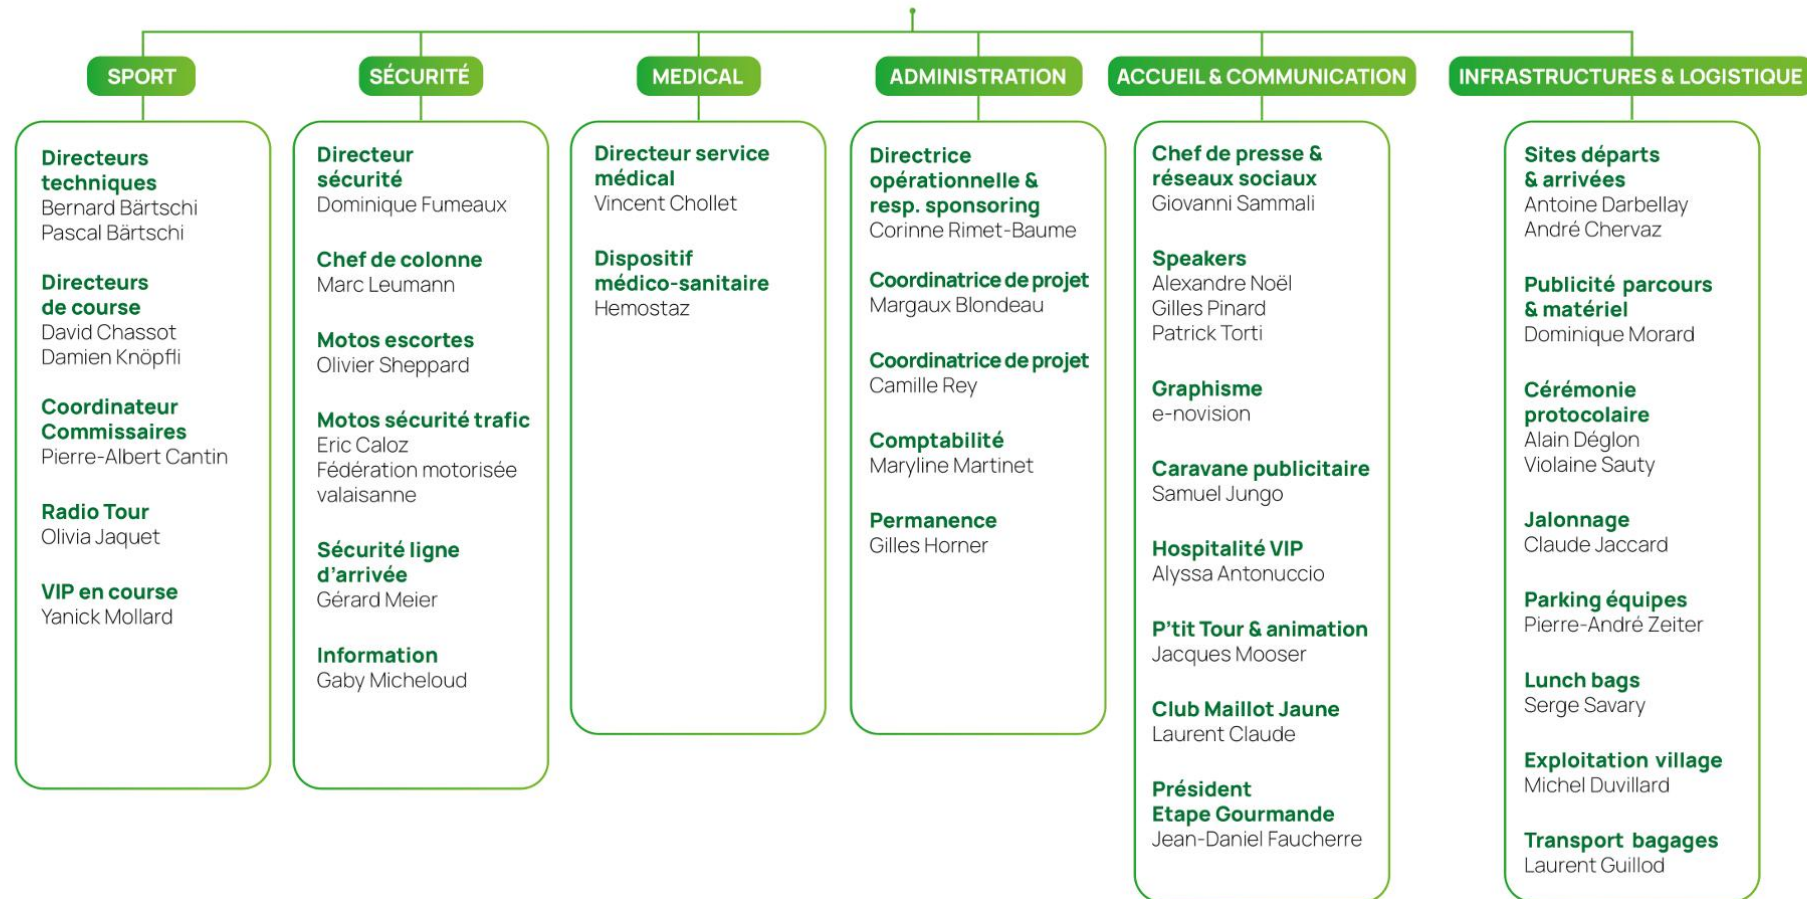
SPORT

Directeurs techniques
Bernard Bärtschi
Pascal Bärtschi

Directeurs de course
David Chassot
Damien Knöpfli

Coordinateur Commissaires
Pierre-Albert Cantin

Radio Tour
Olivia Jaquet

VIP en course
Yanick Mollard

SÉCURITÉ

Directeur sécurité
Dominique Fumeaux

Chef de colonne
Marc Leumann

Motos escortes
Olivier Sheppard

Motos sécurité trafic
Eric Caloz
Fédération motorisée valaisanne

Sécurité ligne d'arrivée
Gérard Meier

Information
Gaby Micheloud

MEDICAL

Directeur service médical
Vincent Chollet

Dispositif médico-sanitaire
Hemostaz

ADMINISTRATION

Directrice opérationnelle & resp. sponsoring
Corinne Rimet-Baume

Coordinatrice de projet
Margaux Blondeau

Coordinatrice de projet
Camille Rey

Comptabilité
Maryline Martinet

Permanence
Gilles Horner

ACCUEIL & COMMUNICATION

Chef de presse & réseaux sociaux
Giovanni Sammali

Speakers
Alexandre Noël
Gilles Pinard
Patrick Torti

Graphisme
e-novision

Caravane publicitaire
Samuel Jungo

Hospitalité VIP
Alyssa Antonuccio

P'tit Tour & animation
Jacques Mooser

Club Maillot Jaune
Laurent Claude

Président Etape Gourmande
Jean-Daniel Faucherre

INFRASTRUCTURES & LOGISTIQUE

Sites départs & arrivées
Antoine Darbellay
André Chervaz

Publicité parcours & matériel
Dominique Morard

Cérémonie protocolaire
Alain Déglon
Violaine Sauty

Jalonnage
Claude Jaccard

Parking équipes
Pierre-André Zeiter

Lunch bags
Serge Savary

Exploitation village
Michel Duvillard

Transport bagages
Laurent Guillod